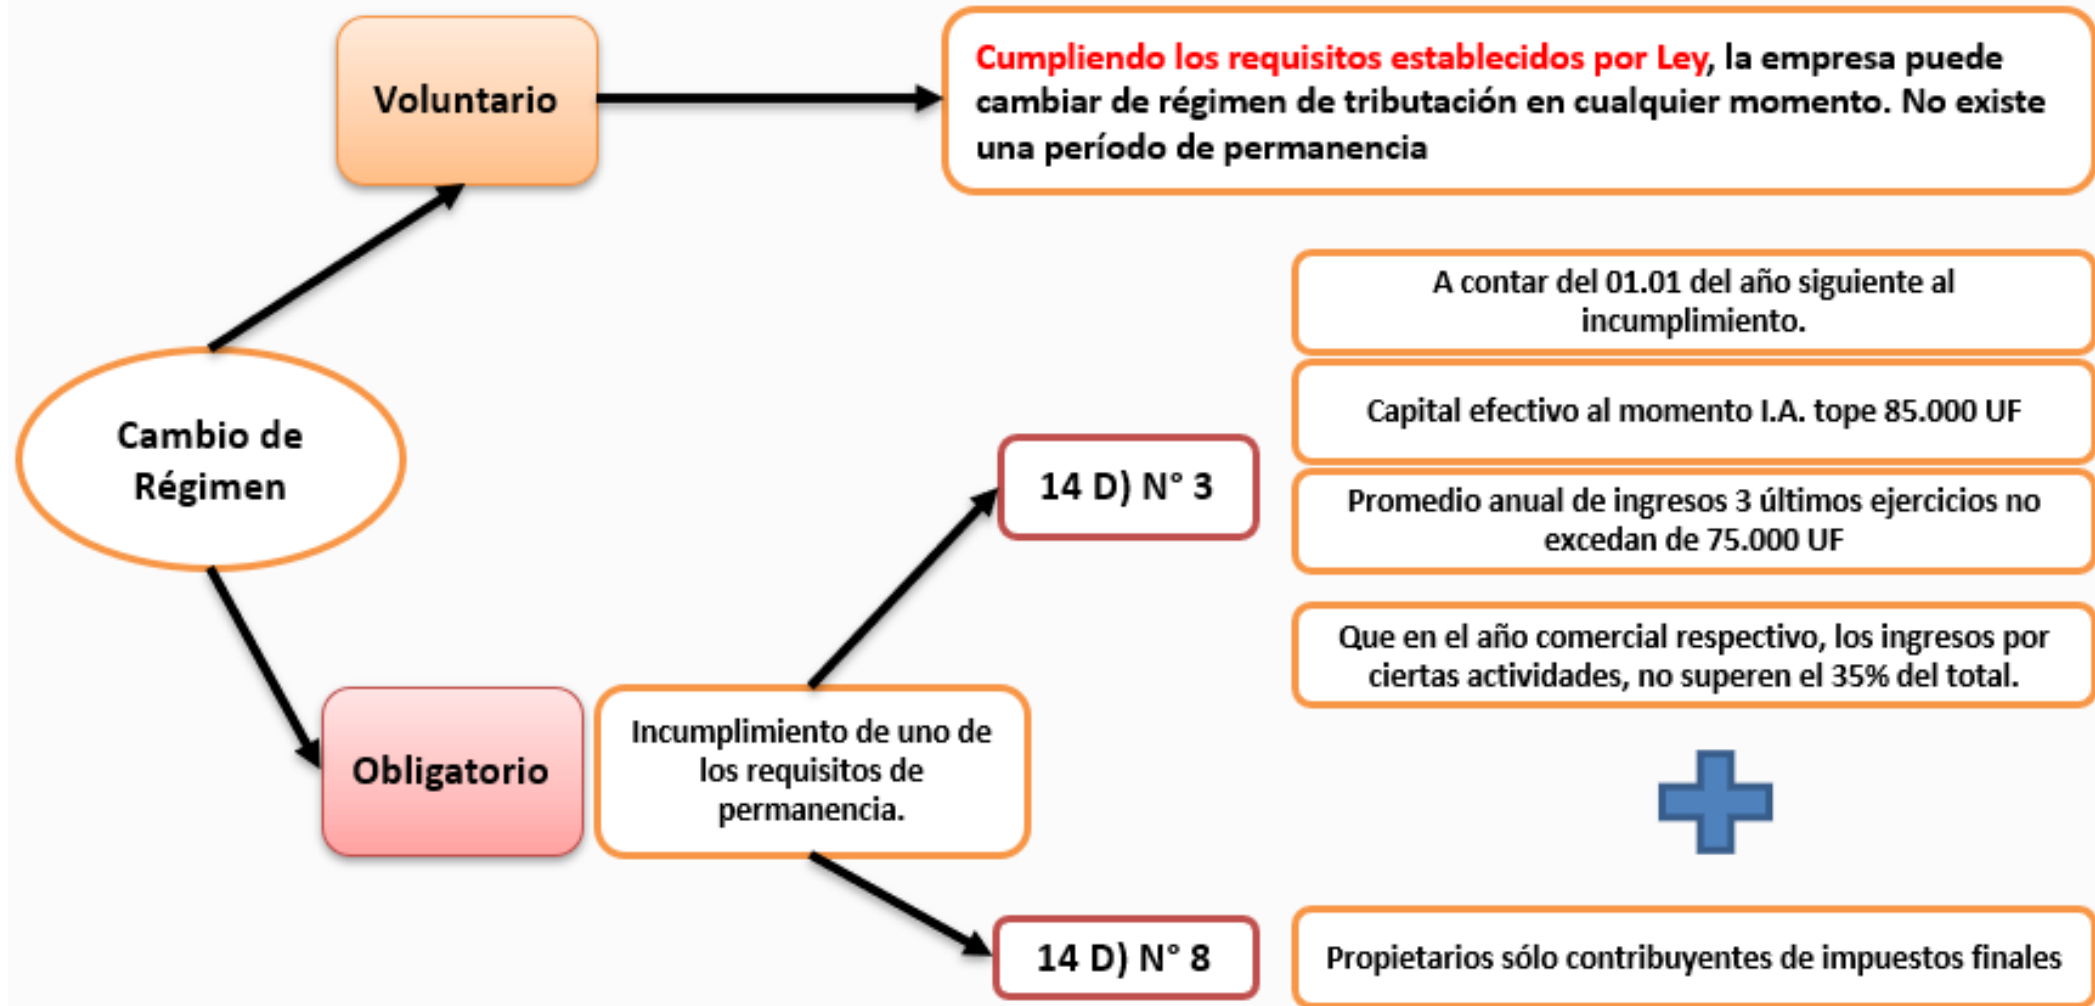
Voluntario

Cumpliendo los requisitos establecidos por Ley, la empresa puede cambiar de régimen de tributación en cualquier momento. No existe una período de permanencia

Cambio de Régimen

A contar del 01.01 del año siguiente al incumplimiento.

Capital efectivo al momento I.A. tope 85.000 UF

14 D) N° 3

Promedio anual de ingresos 3 últimos ejercicios no excedan de 75.000 UF

Que en el año comercial respectivo, los ingresos por ciertas actividades, no superen el 35% del total.

Obligatorio

Incumplimiento de uno de los requisitos de permanencia.

14 D) N° 8

Propietarios sólo contribuyentes de impuestos finales